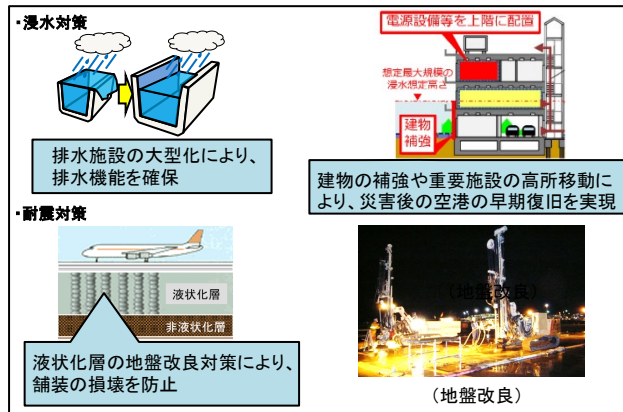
・浸水対策

排水施設の大型化により、排水機能を確保

電源設備等を上階に配置

想定最大規模の浸水想定高さ

建物補強

建物の補強や重要施設の高所移動により、災害後の空港の早期復旧を実現

・耐震対策

液状化層

非液状化層

液状化層の地盤改良対策により、舗装の損壊を防止

（地盤改良）

（地盤改良）